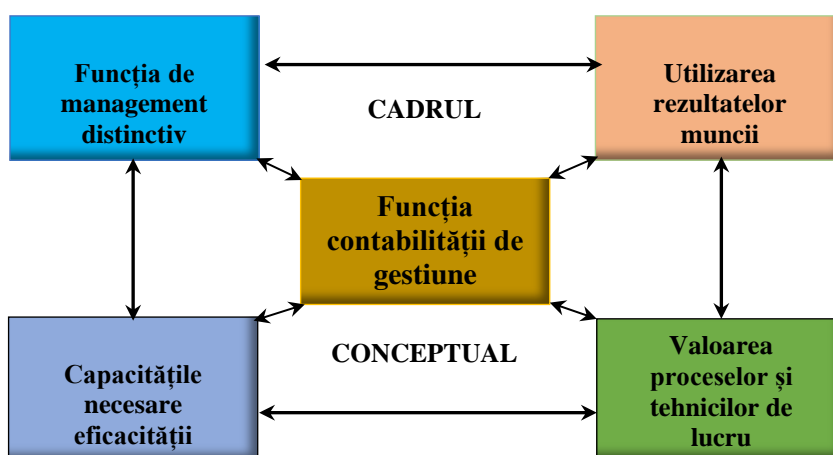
Funcția de management distinctiv

CADRUL

Utilizarea rezultatelor muncii

Funcția contabilității de gestiune

Capacitățile necesare eficacității

CONCEPTUAL

Valoarea proceselor și tehnicilor de lucru